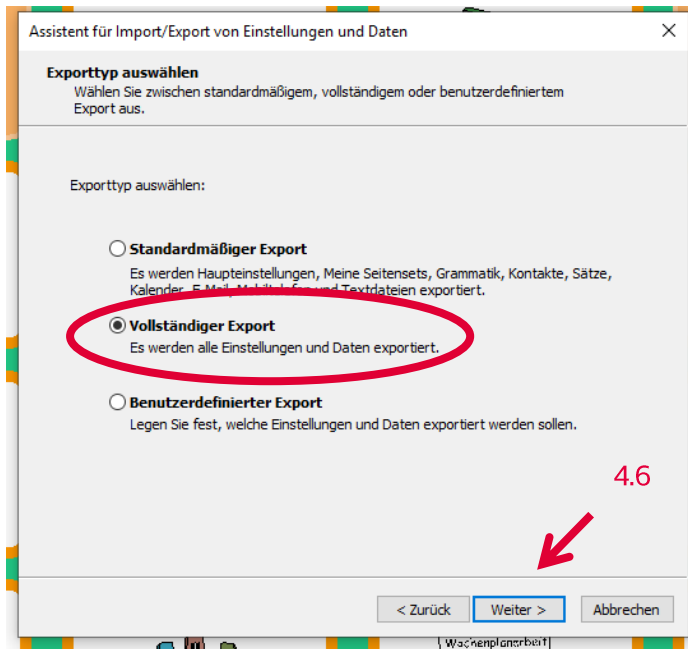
Assistent für Import/Export von Einstellungen und Daten

Exporttyp auswählen
Wählen Sie zwischen standardmäßigem, vollständigem oder benutzerdefiniertem Export aus.

Exporttyp auswählen:

Standardmäßiger Export
Es werden Haupteinstellungen, Meine Seitensets, Grammatik, Kontakte, Sätze, Kalender, E-Mail, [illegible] und Textdateien exportiert.

Vollständiger Export
Es werden alle Einstellungen und Daten exportiert.

Benutzerdefinierter Export
Legen Sie fest, welche Einstellungen und Daten exportiert werden sollen.

4.6

< Zurück
Weiter >
Abbrechen

Wochenplanarbeit